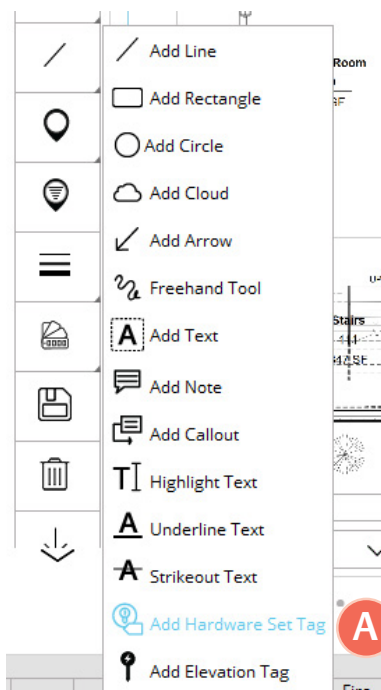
Add Line
Add Rectangle
Add Circle
Add Cloud
Add Arrow
Freehand Tool
Add Text
Add Note
Add Callout
Highlight Text
Underline Text
Strikeout Text
Add Hardware Set Tag
Add Elevation Tag

Room
SF
Stairs
14SF
A